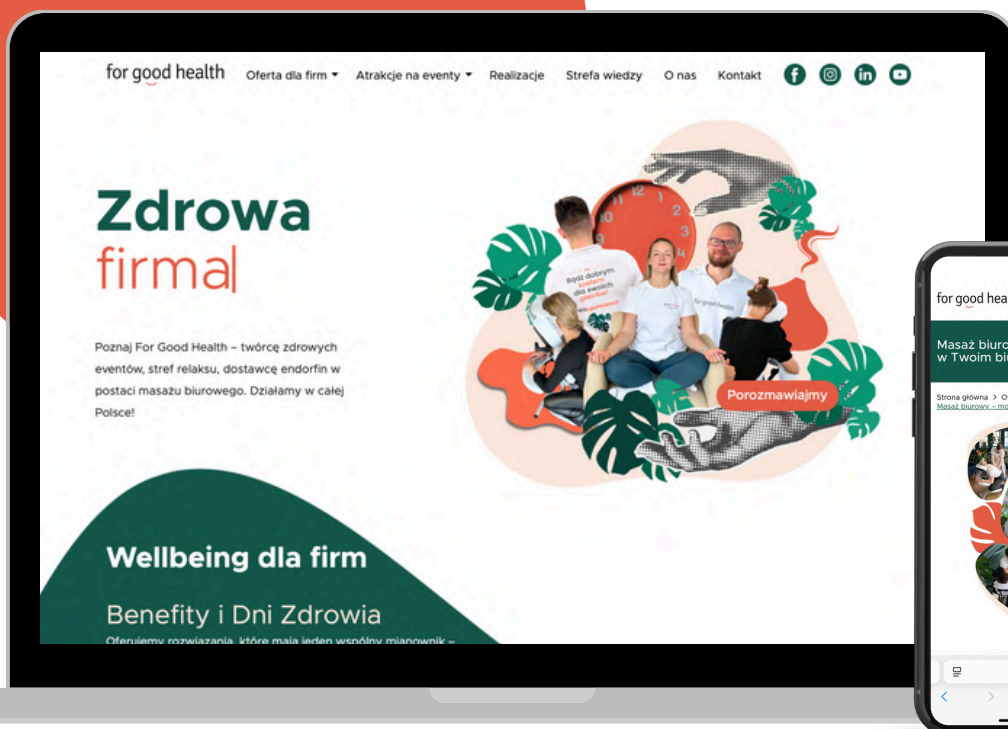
for good health Oferta dla firm ▾ Atrakcje na eventy ▾ Realizacje Strefa wiedzy O nas Kontakt

Zdrowa
firma

Poznaj For Good Health – twórcę zdrowych eventów, stref relaksu, dostawcę endorfin w postaci masażu biurowego. Działamy w całej Polsce!

Bądź dobrym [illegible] dla swoich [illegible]

Porozmawiajmy

Wellbeing dla firm

Benefity i Dni Zdrowia

Oferujemy rozwiązania, które mają jeden wspólny mianownik –

for good heal

Masaż biuro
w Twoim bi

Strona główna > O
Masaż biurowy – mo